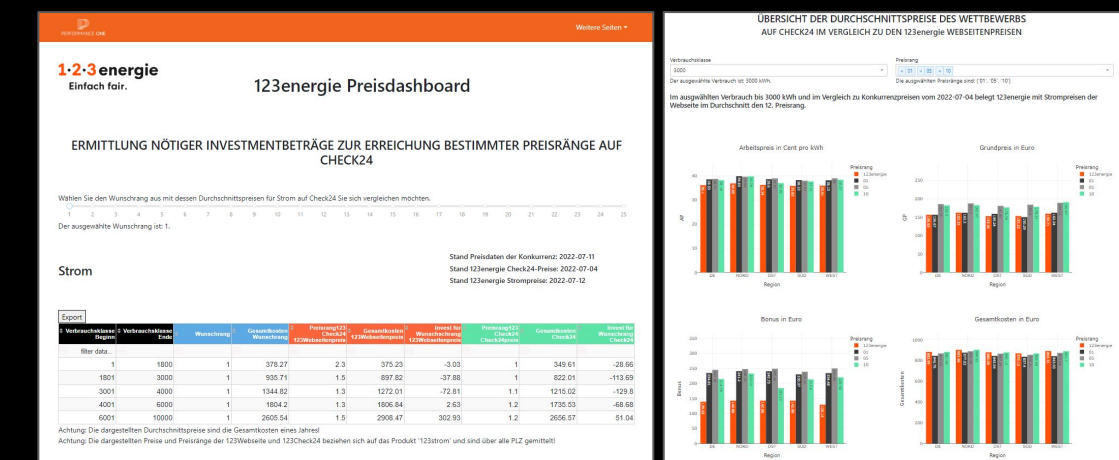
PERFORMANCE ONE

Weitere Seiten ▾

1·2·3 energie
Einfach fair.

123energie Preisdashboard

ERMITTLUNG NÖTIGER INVESTMENTBETRÄGE ZUR ERREICHUNG BESTIMMTER PREISRÄNGE AUF CHECK24

Wählen Sie den Wunschrang aus mit dessen Durchschnittspreisen für Strom auf Check24 Sie sich vergleichen möchten.

1 2 3 4 5 6 7 8 9 10 11 12 13 14 15 16 17 18 19 20 21 22 23 24 25

Der ausgewählte Wunschrang ist: 1.

Strom

Stand Preisdaten der Konkurrenz: 2022-07-11
Stand 123energie Check24-Preise: 2022-07-04
Stand 123energie Strompreise: 2022-07-12

Export

| Verbrauchsklasse Beginn | Verbrauchsklasse Ende | Wunschrang | Gesamtkosten Wunschrang | Preisrang123 Check24 123Webseitenpreis | Gesamtkosten 123Webseitenpreis | Invest für Wunschrang 123Webseitenpreis | Preisrang123 Check24 Check24preis | Gesamtkosten Check24 | Invest für Wunschrang Check24 |
|---|---|---|---|---|---|---|---|---|---|
| filter data... | | | | | | | | | |
| 1 | 1800 | 1 | 378.27 | 2.3 | 375.23 | -3.03 | 1 | 349.61 | -28.66 |
| 1801 | 3000 | 1 | 935.71 | 1.5 | 897.82 | -37.88 | 1 | 822.01 | -113.69 |
| 3001 | 4000 | 1 | 1344.82 | 1.3 | 1272.01 | -72.81 | 1.1 | 1215.02 | -129.8 |
| 4001 | 6000 | 1 | 1804.2 | 1.3 | 1806.84 | 2.63 | 1.2 | 1735.53 | -68.68 |
| 6001 | 10000 | 1 | 2605.54 | 1.5 | 2908.47 | 302.93 | 1.2 | 2656.57 | 51.04 |

Achtung: Die dargestellten Durchschnittspreise sind die Gesamtkosten eines Jahres!
Achtung: Die dargestellten Preise und Preisränge der 123Webseite und 123Check24 beziehen sich auf das Produkt '123strom' und sind über alle PLZ gemittelt!

ÜBERSICHT DER DURCHSCHNITTSPREISE DES WETTBEWERBS
AUF CHECK24 IM VERGLEICH ZU DEN 123energie WEBSEITENPREISEN

Verbrauchsklasse
3000
Der ausgewählte Verbrauch ist: 3000 kWh.

Preisrang
× 01 × 05 × 10
Die ausgewählten Preisränge sind: ['01', '05', '10']

Im ausgewählten Verbrauch bis 3000 kWh und im Vergleich zu Konkurrenzpreisen vom 2022-07-04 belegt 123energie mit Strompreisen der Webseite im Durchschnitt den 12. Preisrang.

Arbeitspreis in Cent pro kWh

Grundpreis in Euro

Bonus in Euro

Gesamtkosten in Euro

Preisrang
123energie
01
05
10

AP
GP
Bonus
Gesamtkosten

DE NORD OST SÜD WEST
Region